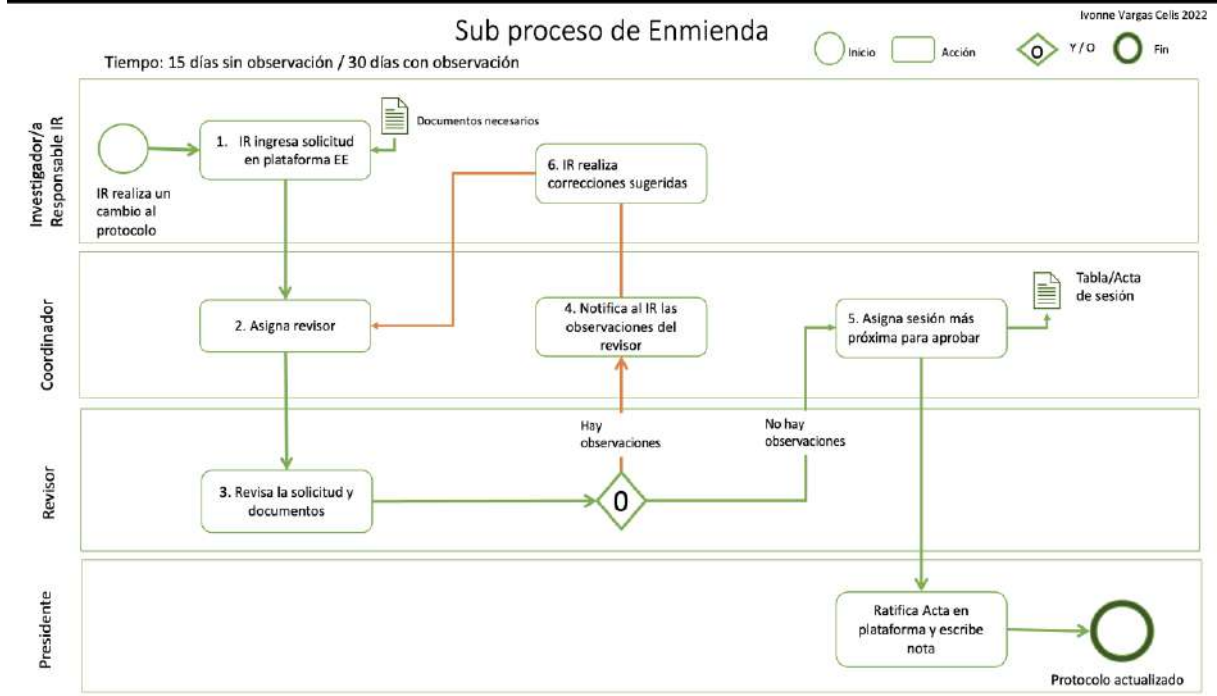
Ivonne Vargas Celis 2022

Sub proceso de Enmienda

Tiempo: 15 días sin observación / 30 días con observación

Inicio
Acción
O Y / O
Fin

Investigador/a Responsable IR

IR realiza un cambio al protocolo

1. IR ingresa solicitud en plataforma EE

Documentos necesarios

6. IR realiza correcciones sugeridas

Coordinador

2. Asigna revisor

4. Notifica al IR las observaciones del revisor

5. Asigna sesión más próxima para aprobar

Tabla/Acta de sesión

Revisor

Hay observaciones

No hay observaciones

3. Revisa la solicitud y documentos

0

Presidente

Ratifica Acta en plataforma y escribe nota

Protocolo actualizado